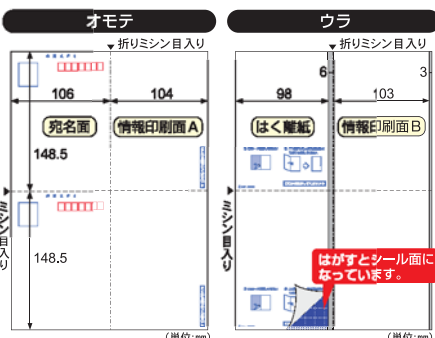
オモテ

折りミシン目入り

106

104

宛名面

情報印刷面A

148.5

ミシン目入り

148.5

(単位:mm)

ウラ

折りミシン目入り

6

3

98

103

はく離紙

情報印刷面B

はがすとシール面になっています。

(単位:mm)